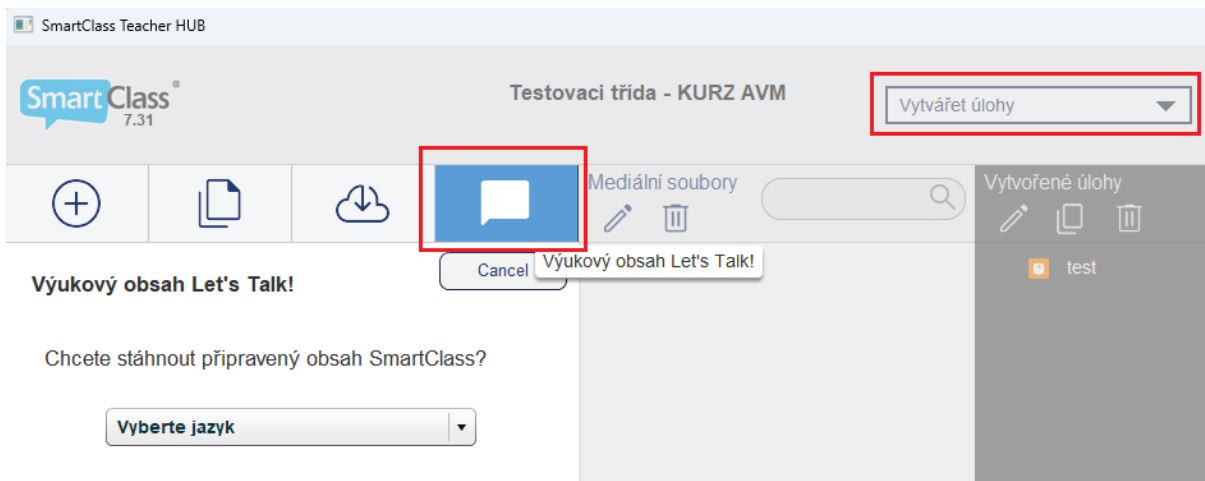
SmartClass Teacher HUB

SmartClass®
7.31

Testovaci třída - KURZ AVM

Vytvářet úlohy

Mediální soubory

Vytvořené úlohy

Cancel

Výukový obsah Let's Talk!

test

Výukový obsah Let's Talk!

Chcete stáhnout připravený obsah SmartClass?

Vyberte jazyk